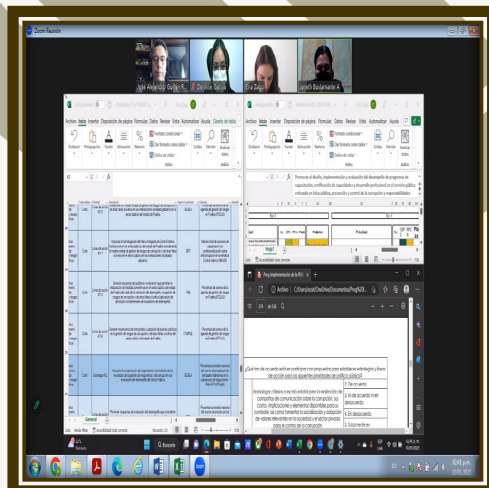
Zoom Reunión

Jose Alejandro Ballen R...

Denisse Salud...

Eva Zapp...

Janeth Bustamante A

Archivo Inicio Insertar Disposición de página Fórmulas Datos Revisar Vista Automatizar Ayuda Diseño de tabla

Archivo Inicio Insertar Disposición de página Fórmulas Datos Revisar Vista Automatizar Ayuda

Formato condicional
Dar formato como tabla
Estilos de celda
Estilos
Celdas
Edición
Análisis de datos
Análisis

Promover el diseño, implementación y evaluación del desempeño de programas de capacitación, certificación de capacidades y desarrollo profesional en el servicio público enfocado en ética pública, prevención y control de la corrupción y responsabilidades

Prog Implementación de la PEI ×

Archivo C:/Users/Usuario/OneDrive/Documentos/Prog%20I...

2/4

¿Qué tan de acuerdo está en participar con propuestas para establecer estrategias y líneas de acción para las siguientes prioridades del política pública?

Estrategias dirigidas a nivel estatal para la realización de campañas de comunicación sobre la corrupción, sus costos, implicaciones y elementos disponibles para su combate, así como fomentar la socialización y adopción de valores prácticos en la sociedad y el sector privado para el control de la corrupción

3. Tan de acuerdo
4. Ni de acuerdo ni en desacuerdo
4. En desacuerdo
5. Totalmente en

General

Listo Modo: Filtrar Accesibilidad: todo correcto

Búsqueda

02:45 p.m.
10/05/2023